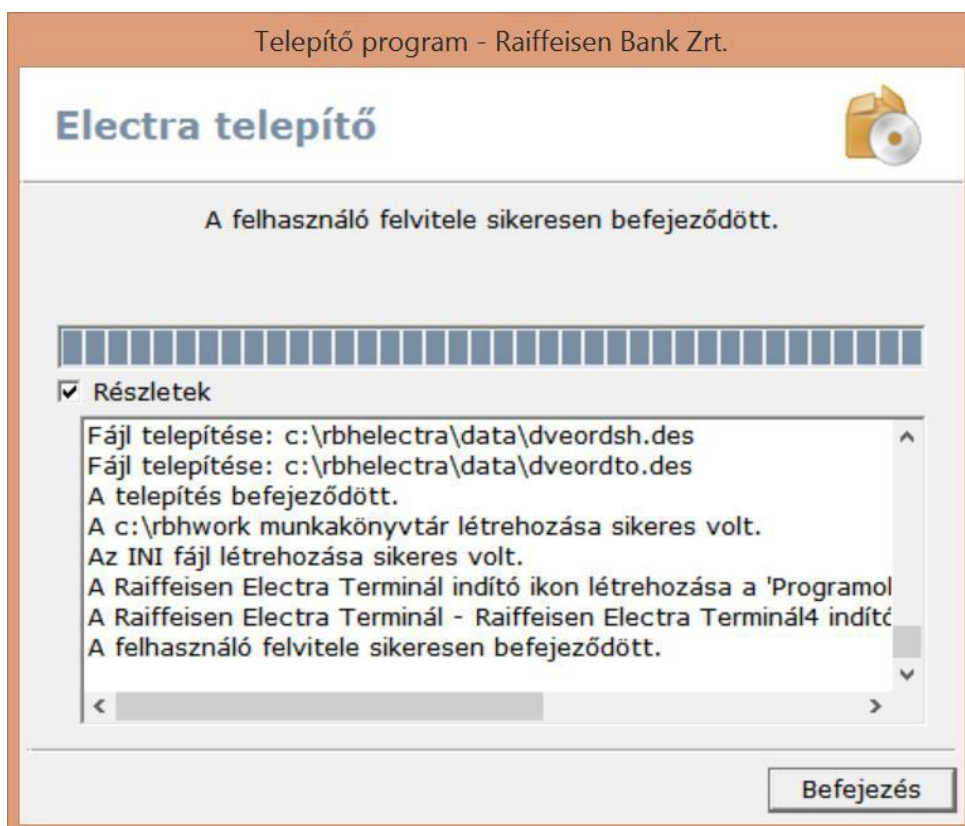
Telepítő program - Raiffeisen Bank Zrt.

Electra telepítő

A felhasználó felvitele sikeresen befejeződött.

Részletek

Fájl telepítése: c:\rbhelectra\data\dveordsh.des
Fájl telepítése: c:\rbhelectra\data\dveordto.des
A telepítés befejeződött.
A c:\rbhwork munkakönyvtár létrehozása sikeres volt.
Az INI fájl létrehozása sikeres volt.
A Raiffeisen Electra Terminál indító ikon létrehozása a 'Programol
A Raiffeisen Electra Terminál - Raiffeisen Electra Terminál4 indító
A felhasználó felvitele sikeresen befejeződött.

Befejezés